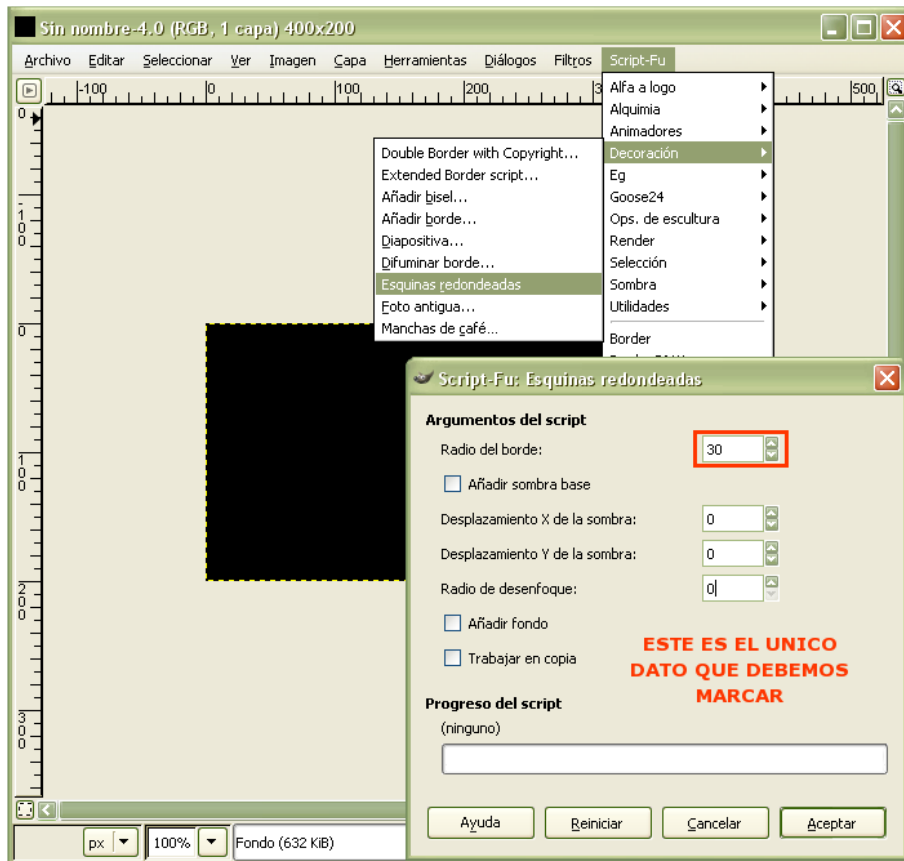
Sin nombre-4.0 (RGB, 1 capa) 400x200

Archivo Editar Seleccionar Ver Imagen Capa Herramientas Diálogos Filtros Script-Fu

-100 0 100 200 3 500

0
100
0
100
200
300

Double Border with Copyright...
Extended Border script...
Añadir bisel...
Añadir borde...
Diapositiva...
Difuminar borde...
Esquinas redondeadas
Foto antigua...
Manchas de café...

Alfa a logo
Alquimia
Animadores
Decoración
Eg
Goose24
Ops. de escultura
Render
Selección
Sombra
Utilidades
Border
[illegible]

Script-Fu: Esquinas redondeadas

Argumentos del script
Radio del borde: 30
Añadir sombra base
Desplazamiento X de la sombra: 0
Desplazamiento Y de la sombra: 0
Radio de desenfoque: 0
Añadir fondo
Trabajar en copia

ESTE ES EL UNICO DATO QUE DEBEMOS MARCAR

Progreso del script
(ninguno)

Ayuda Reiniciar Cancelar Aceptar

px 100% Fondo (632 KiB)